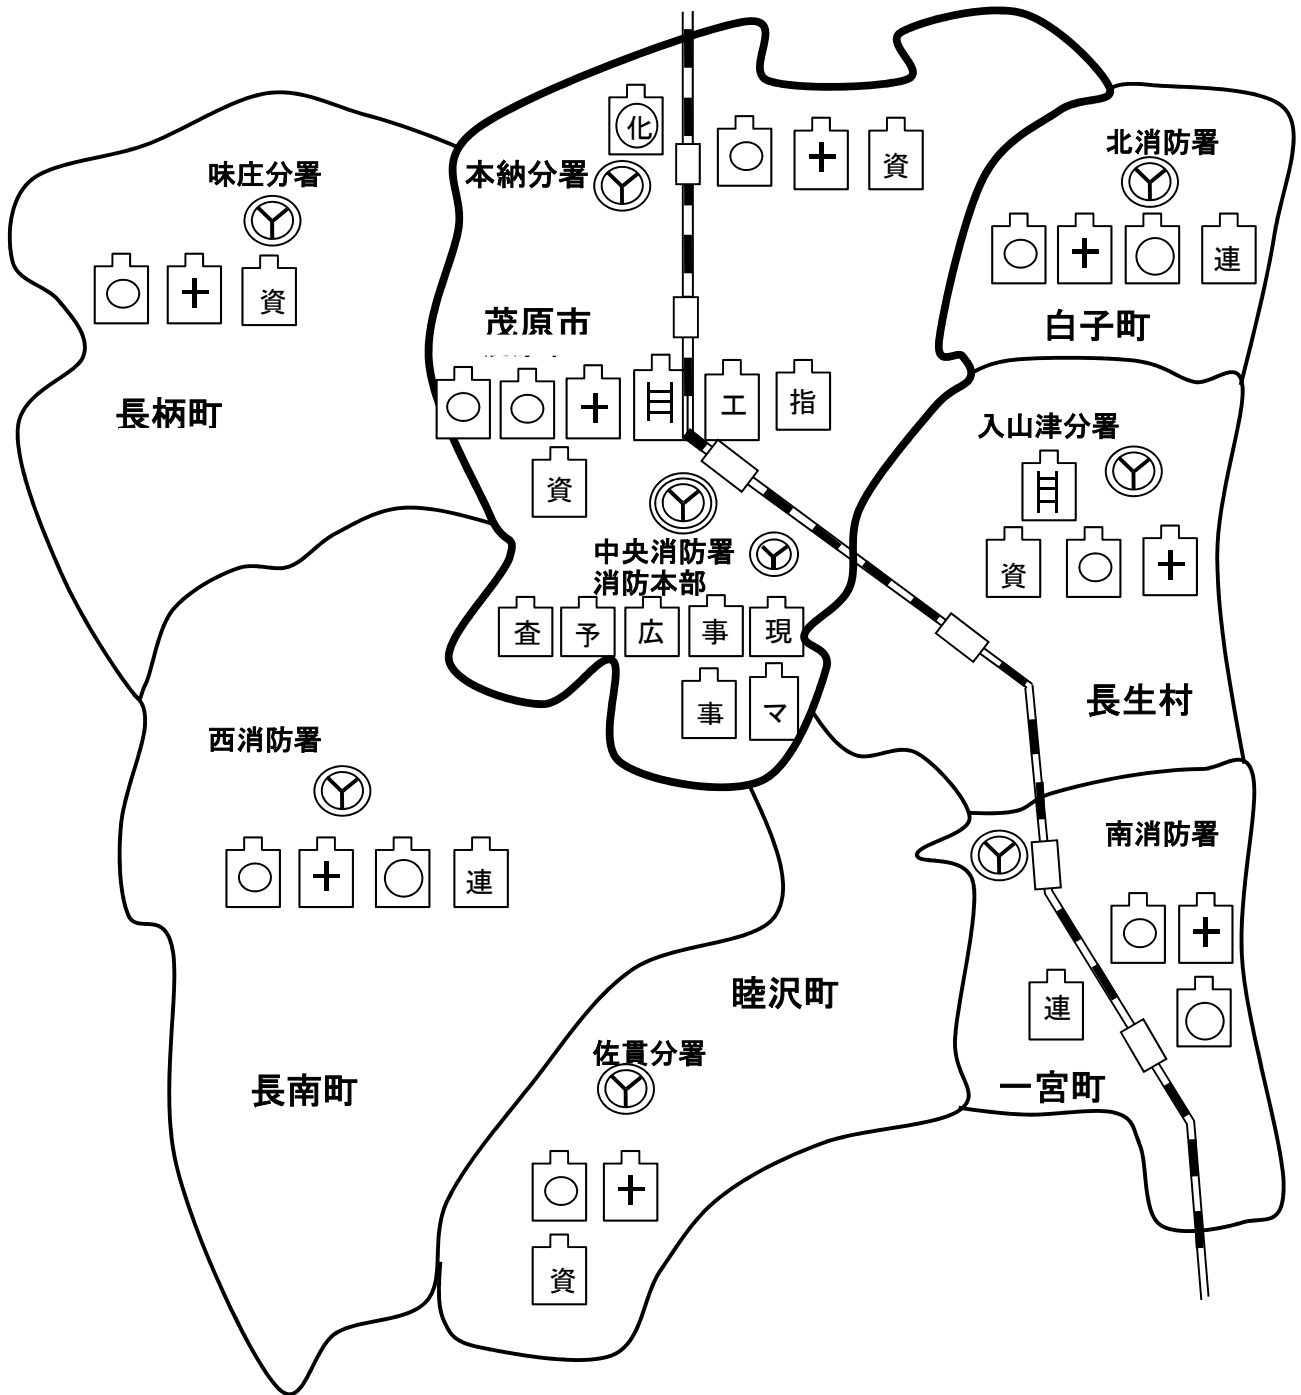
化

資

本納分署

味庄分署

北消防署

資

連

茂原市

白子町

工

指

長柄町

入山津分署

資

資

中央消防署
消防本部

査

予

広

事

現

長生村

事

マ

西消防署

南消防署

連

睦沢町

連

佐貫分署

長南町

一宮町

資